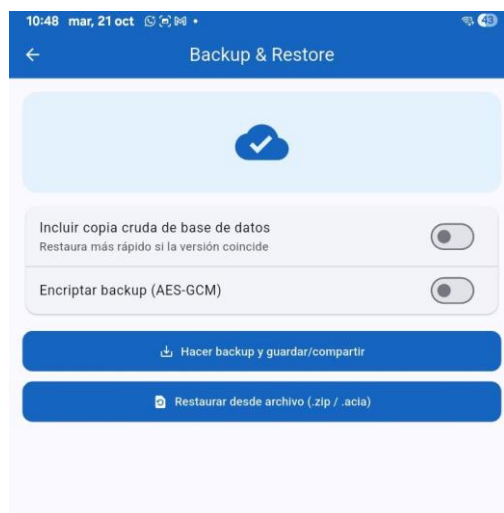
10:48 mar, 21 oct

48

Backup & Restore

Incluir copia cruda de base de datos
Restaura más rápido si la versión coincide

Encriptar backup (AES-GCM)

Hacer backup y guardar/compartir

Restaurar desde archivo (.zip / .acia)